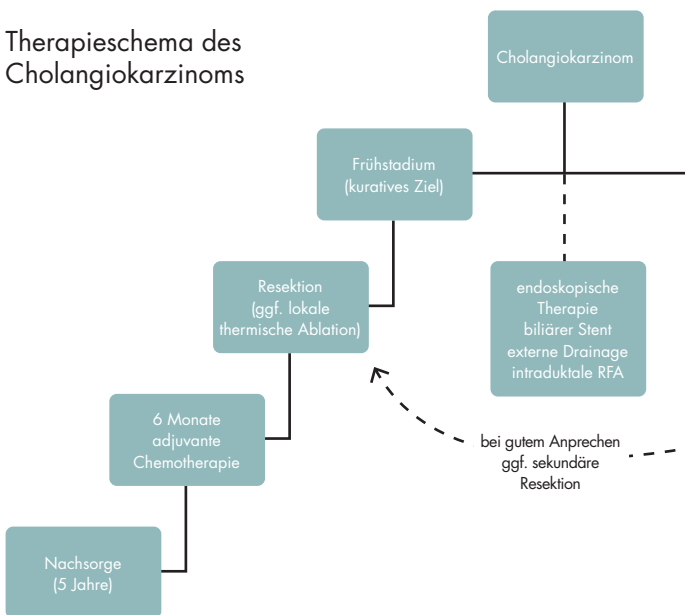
Therapieschema des Cholangiokarzinoms

Cholangiokarzinom

Frühstadium
(kuratives Ziel)

Resektion
(ggf. lokale
thermische Ablation)

6 Monate
adjuvante
Chemotherapie

Nachsorge
(5 Jahre)

endoskopische
Therapie
biliärer Stent
externe Drainage
intraduktale RFA

bei gutem Anprechen
ggf. sekundäre
Resektion